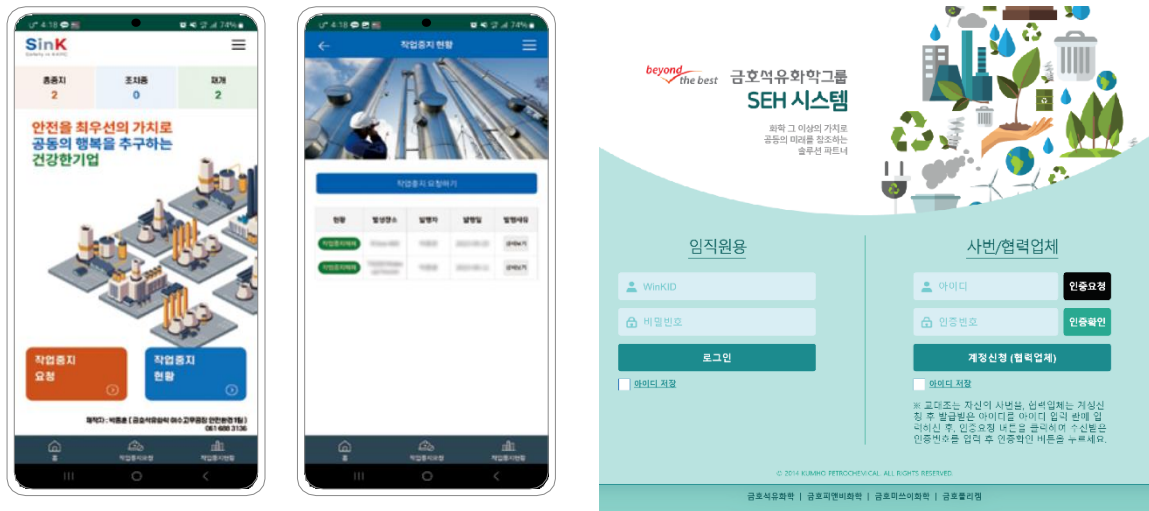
4:18 74%

SinK
Safety in KKPC

| 총중지 | 조치중 | 재개 |
|---|---|---|
| 2 | 0 | 2 |

안전을 최우선의 가치로
공동의 행복을 추구하는
건강한기업

작업중지 요청

작업중지 현황

제작 : 박종훈 (금호석유화학 여수고무공장 안전환경1팀)
061 688 3136

홈 작업중지요청 작업중지현황

4:18 74%

작업중지 현황

작업중지 요청하기

| 현황 | 발생장소 | 발행자 | 발행일 | 발행내용 |
|---|---|---|---|---|
| 작업중지해제 | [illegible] | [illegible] | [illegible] | 상세보기 |
| 작업중지해제 | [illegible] | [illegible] | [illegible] | 상세보기 |

홈 작업중지요청 작업중지현황

beyond the best
금호석유화학그룹
SEH 시스템

화학 그 이상의 가치로
공동의 미래를 창조하는
솔루션 파트너

임직원용
WinKID
비밀번호
로그인
아이디 저장

사번/협력업체
아이디
인증요청
인증번호
인증확인
계정신청 (협력업체)
아이디 저장

※ 교대조는 자신의 사번을, 협력업체는 계정신청 후 발급받은 아이디를 아이디 입력 란에 입력하신 후, 인증요청 버튼을 클릭하여 수신받은 인증번호를 입력 후 인증확인 버튼을 누르세요.

© 2014 KUMHO PETROCHEMICAL. ALL RIGHTS RESERVED.

금호석유화학 | 금호피앤비화학 | 금호미쓰이화학 | 금호폴리켐